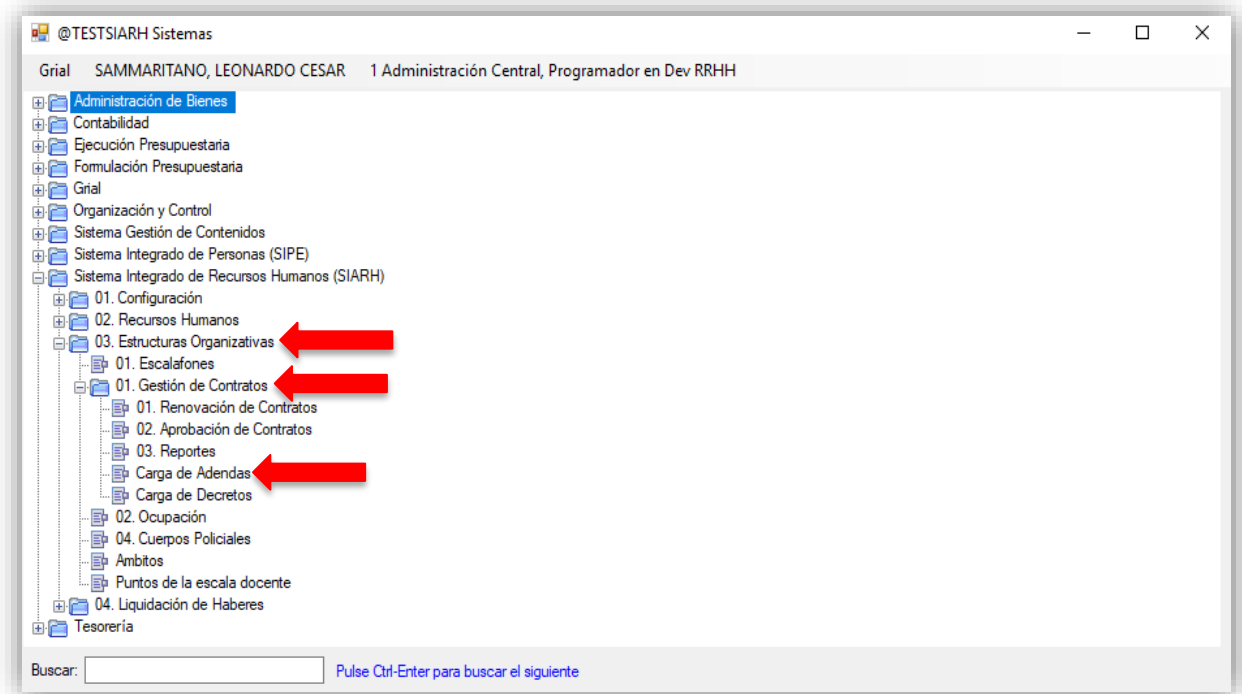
@TESTSIARH Sistemas

Grial SAMMARITANO, LEONARDO CESAR 1 Administración Central, Programador en Dev RRHH

Administración de Bienes
Contabilidad
Ejecución Presupuestaria
Formulación Presupuestaria
Grial
Organización y Control
Sistema Gestión de Contenidos
Sistema Integrado de Personas (SIPE)
Sistema Integrado de Recursos Humanos (SIARH)
01. Configuración
02. Recursos Humanos
03. Estructuras Organizativas
01. Escalafones
01. Gestión de Contratos
01. Renovación de Contratos
02. Aprobación de Contratos
03. Reportes
Carga de Adendas
Carga de Decretos
02. Ocupación
04. Cuerpos Policiales
Ambitos
Puntos de la escala docente
04. Liquidación de Haberes
Tesorería

Buscar: Pulse Ctrl-Enter para buscar el siguiente